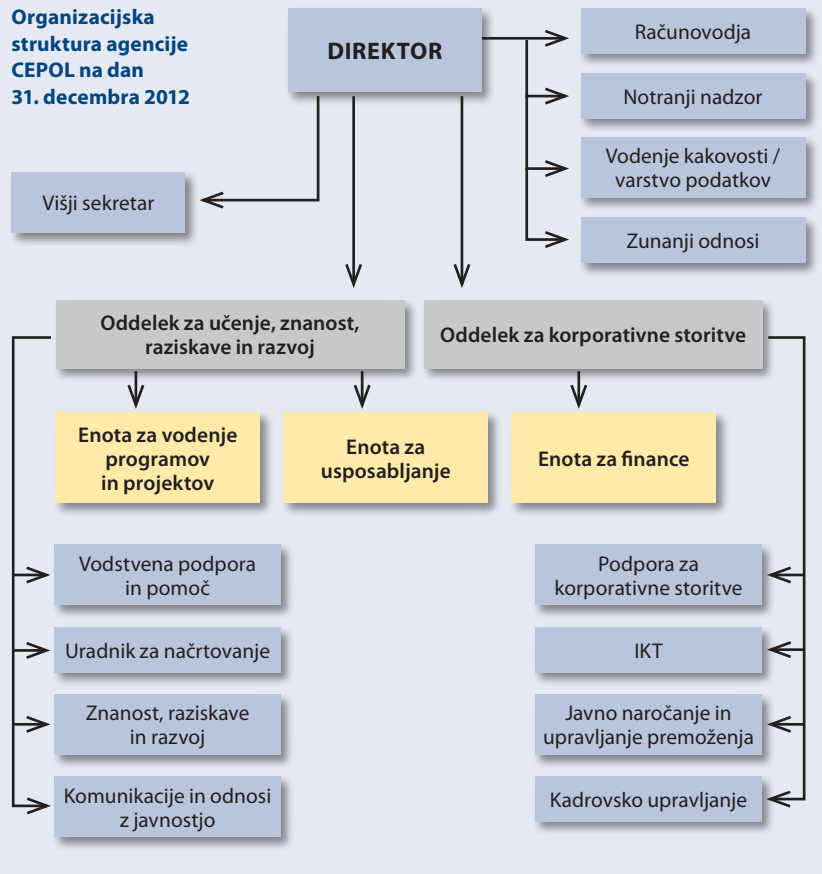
Organizacijska struktura agencije CEPOL na dan 31. decembra 2012

DIREKTOR

Računovodja

Notranji nadzor

Vodenje kakovosti / varstvo podatkov

Zunanji odnosi

Višji sekretar

Oddelek za učenje, znanost, raziskave in razvoj

Oddelek za korporativne storitve

Enota za vodenje programov in projektov

Enota za usposabljanje

Enota za finance

Vodstvena podpora in pomoč

Uradnik za načrtovanje

Znanost, raziskave in razvoj

Komunikacije in odnosi z javnostjo

Podpora za korporativne storitve

IKT

Javno naročanje in upravljanje premoženja

Kadrovsko upravljanje